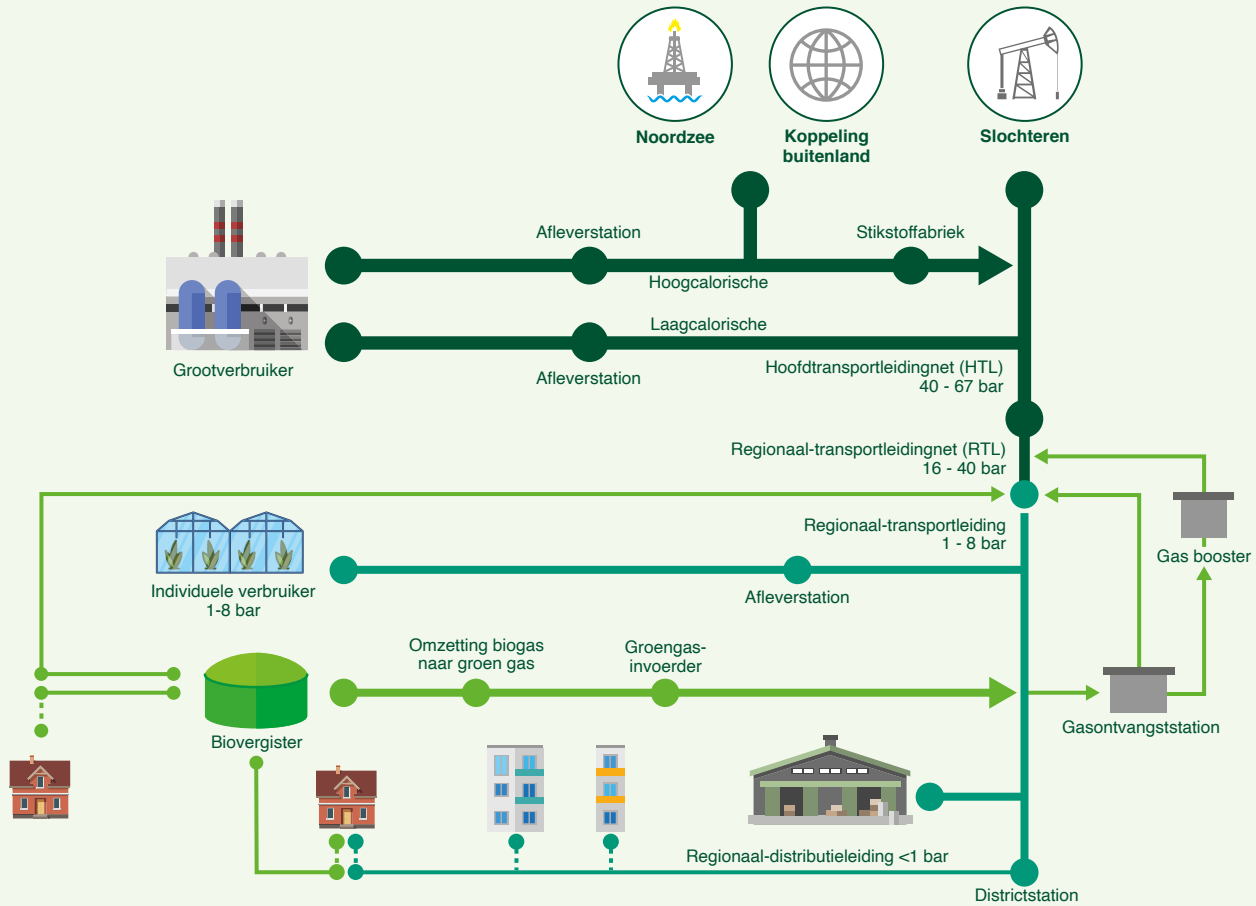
Noordzee

Koppeling buitenland

Slochteren

Afleverstation

Stikstoffabriek

Hoogcalorische

Grootverbruiker

Laagcalorische

Afleverstation

Hoofdtransportleidingnet (HTL)
40 - 67 bar

Regionaal-transportleidingnet (RTL)
16 - 40 bar

Regionaal-transportleiding
1 - 8 bar

Gas booster

Individuele verbruiker
1-8 bar

Afleverstation

Omzetting biogas naar groen gas

Groengas-invoerder

Biovergister

Gasontvangststation

Regionaal-distributieleiding <1 bar

Districtstation